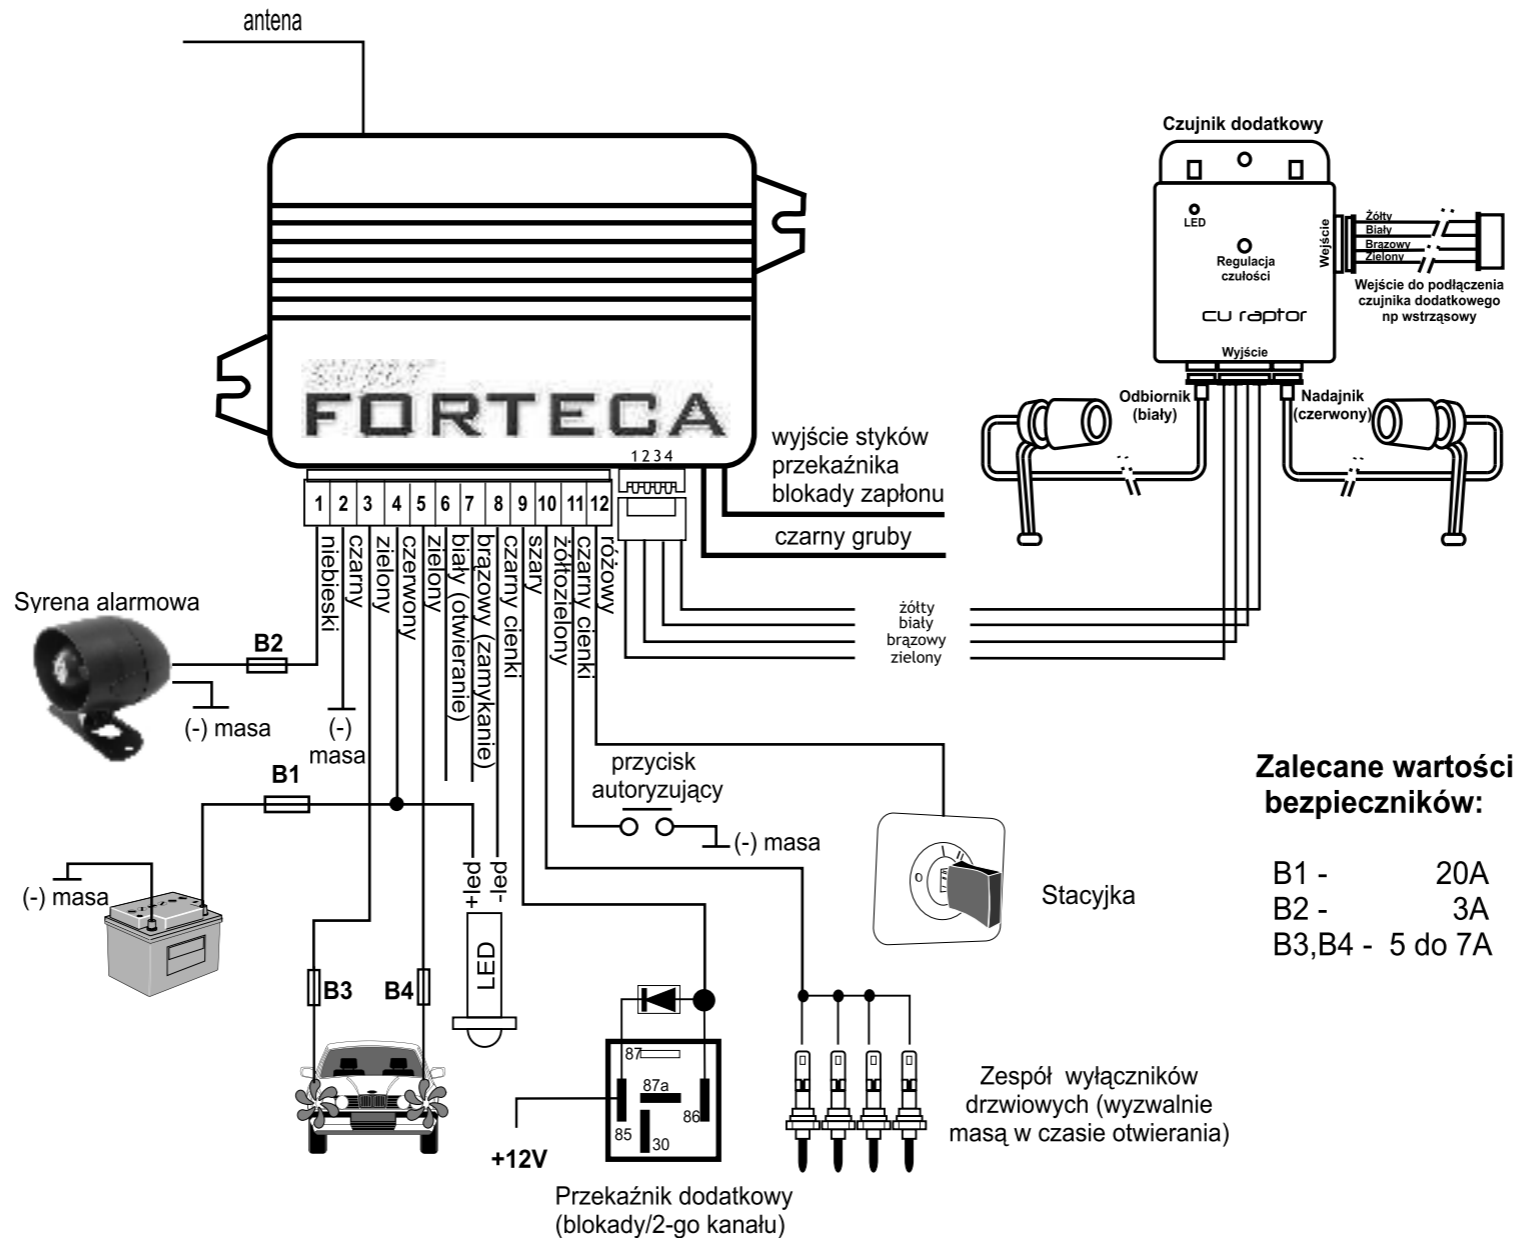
antena

SUPER FORTECA

1 2 3 4

1 2 3 4 5 6 7 8 9 10 11 12

niebieski
czarny
zielony
czerwony
zielony
biały (otwieranie)
brązowy (zamykanie)
czarny cienki
szary
żółtozielony
czarny cienki
różowy

wyjście styków przekaźnika blokady zapłonu

czarny gruby

Czujnik dodatkowy

LED

Regulacja czułości

cu raptor

Wejście

Żółty
Biały
Brązowy
Zielony

Wejście do podłączenia czujnika dodatkowego np wstrząsowy

Wyjście

Odbiornik (biały)

Nadajnik (czerwony)

żółty
biały
brązowy
zielony

Syrena alarmowa

B2

(-) masa

(-) masa

B1

(-) masa

B3

B4

+led
-led

LED

przycisk autoryzujący

(-) masa

Stacyjka

87
87a
86
85
30

+12V

Przekaźnik dodatkowy (blokady/2-go kanału)

Zespół wyłączników drzwiowych (wyzwalnie masą w czasie otwierania)

Zalecane wartości bezpieczników:

B1 - 20A
B2 - 3A
B3,B4 - 5 do 7A